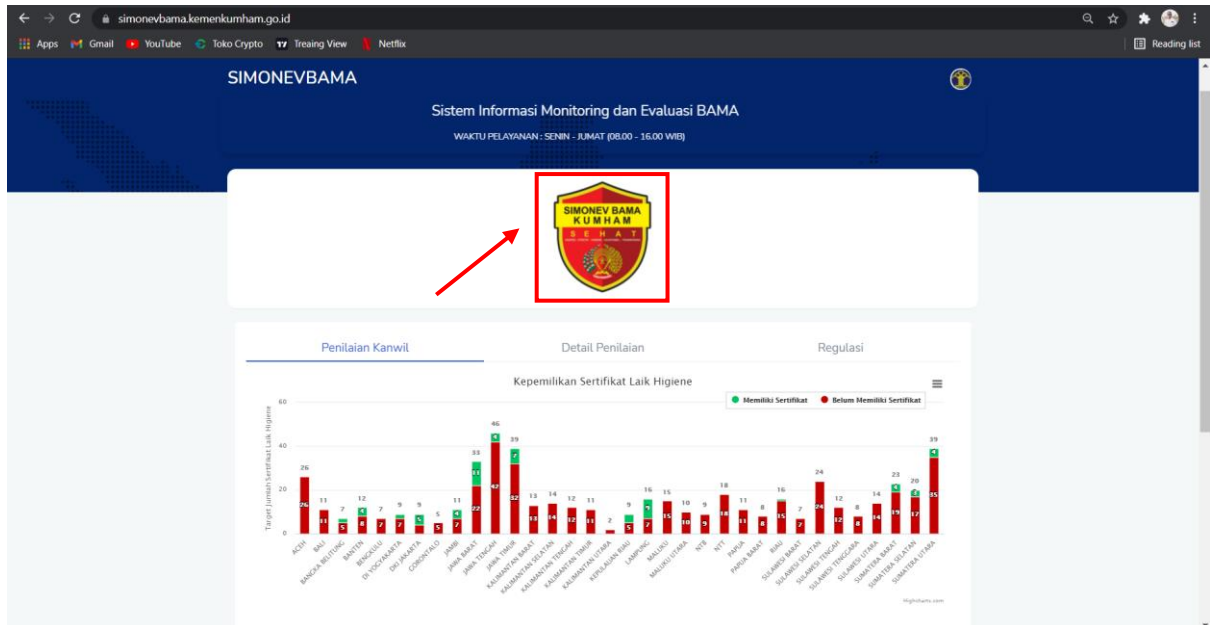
simonevbama.kemenkumham.go.id

Apps Gmail YouTube Toko Crypto Treaing View Netflix Reading list

SIMONEVBAMA

Sistem Informasi Monitoring dan Evaluasi BAMA

WAKTU PELAYANAN : SENIN - JUMAT (08.00 - 16.00 WIB)

SIMONEV BAMA
KUMHAM
SEHAT

Penilaian Kanwil Detail Penilaian Regulasi

Kepemilikan Sertifikat Laik Higiene

Memiliki Sertifikat Belum Memiliki Sertifikat

Target Jumlah Sertifikat Laik Higiene

60
40
20
0

26 11 7 12 7 9 9 5 11 33 46 39 13 14 12 11 2 9 16 15 10 9 18 11 8 16 7 24 12 8 14 23 20 39

26 11 5 8 7 7 5 5 7 22 11 4 42 32 7 13 14 12 11 5 7 15 10 9 18 11 8 15 7 24 12 8 19 4 17 4 35 4

ACEH BALI BANGKA BELITUNG BANTEN BENGKULU DI YOGYAKARTA DKI JAKARTA GORONTALO JAMBI JAWA BARAT JAWA TENGAH JAWA TIMUR KALIMANTAN BARAT KALIMANTAN SELATAN KALIMANTAN TENGAH KALIMANTAN TIMUR KALIMANTAN UTARA KEPULAUAN RIAU LAMPUNG MALUKU MALUKU UTARA NTB NTT PAPUA PAPUA BARAT RIAU SULAWESI BARAT SULAWESI SELATAN SULAWESI TENGAH SULAWESI TENGGARA SULAWESI UTARA SUMATERA BARAT SUMATERA SELATAN SUMATERA UTARA

Highcharts.com